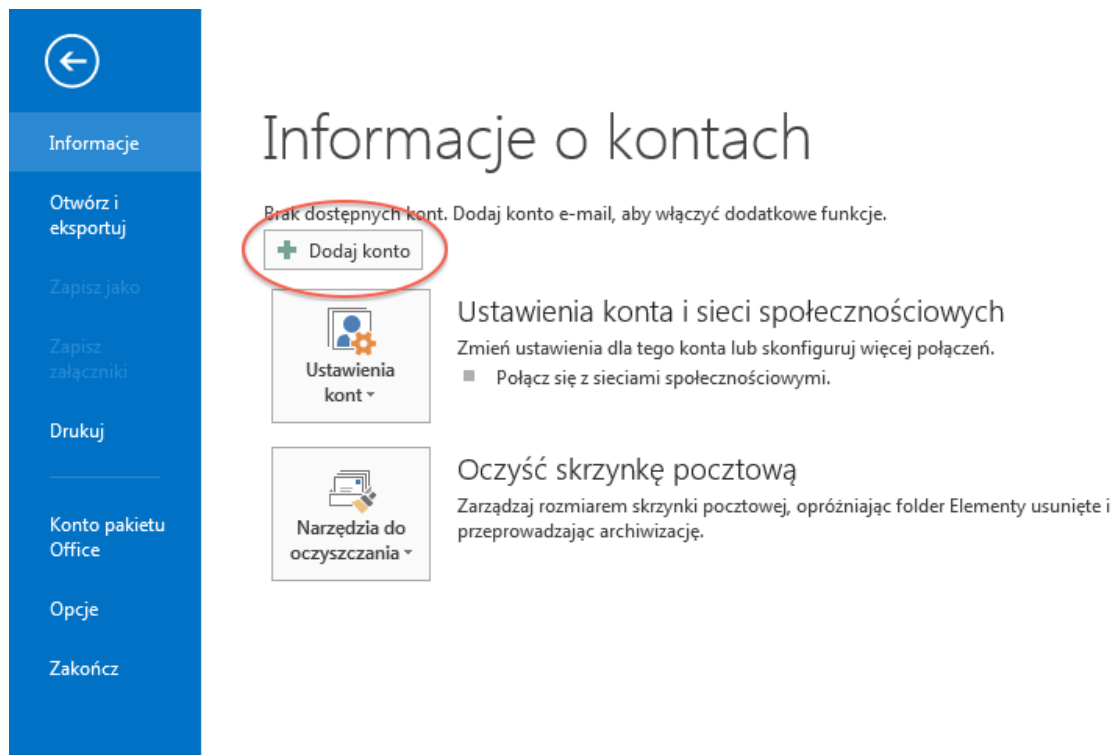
Informacje

Otwórz i eksportuj

Zapisz jako

Zapisz załączniki

Drukuj

Konto pakietu Office

Opcje

Zakończ

Informacje o kontach

Brak dostępnych kont. Dodaj konto e-mail, aby włączyć dodatkowe funkcje.

Dodaj konto

Ustawienia kont

Ustawienia konta i sieci społecznościowych

Zmień ustawienia dla tego konta lub skonfiguruj więcej połączeń.

Połącz się z sieciami społecznościowymi.

Narzędzia do oczyszczania

Oczyść skrzynkę pocztową

Zarządzaj rozmiarem skrzynki pocztowej, opróżniając folder Elementy usunięte i przeprowadzając archiwizację.